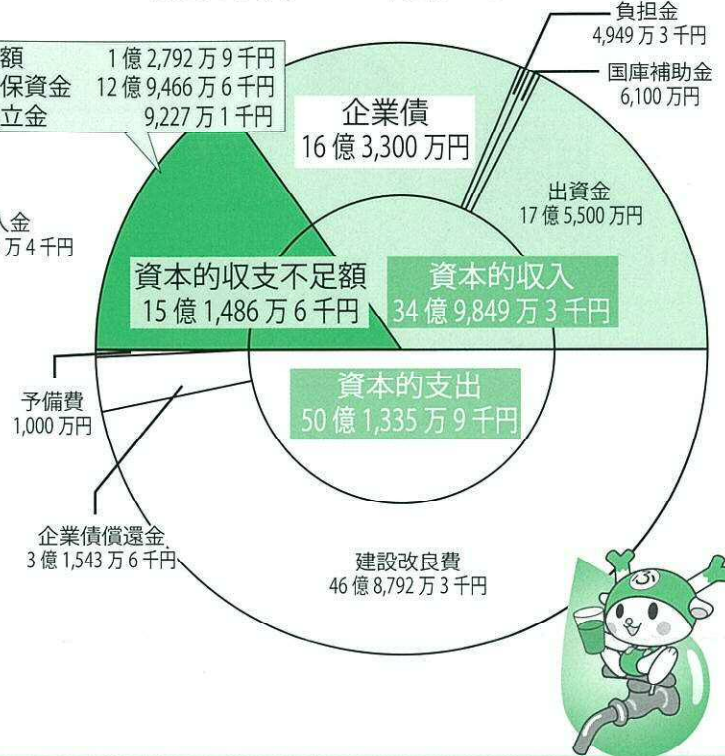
額 1億2,792万9千円
保資金 12億9,466万6千円
立金 9,227万1千円

入金
万4千円

負担金
4,949万3千円

国庫補助金
6,100万円

企業債
16億3,300万円

出資金
17億5,500万円

資本的収支不足額
15億1,486万6千円

資本的収入
34億9,849万3千円

資本的支出
50億1,335万9千円

予備費
1,000万円

企業債償還金
3億1,543万6千円

建設改良費
46億8,792万3千円

ふ